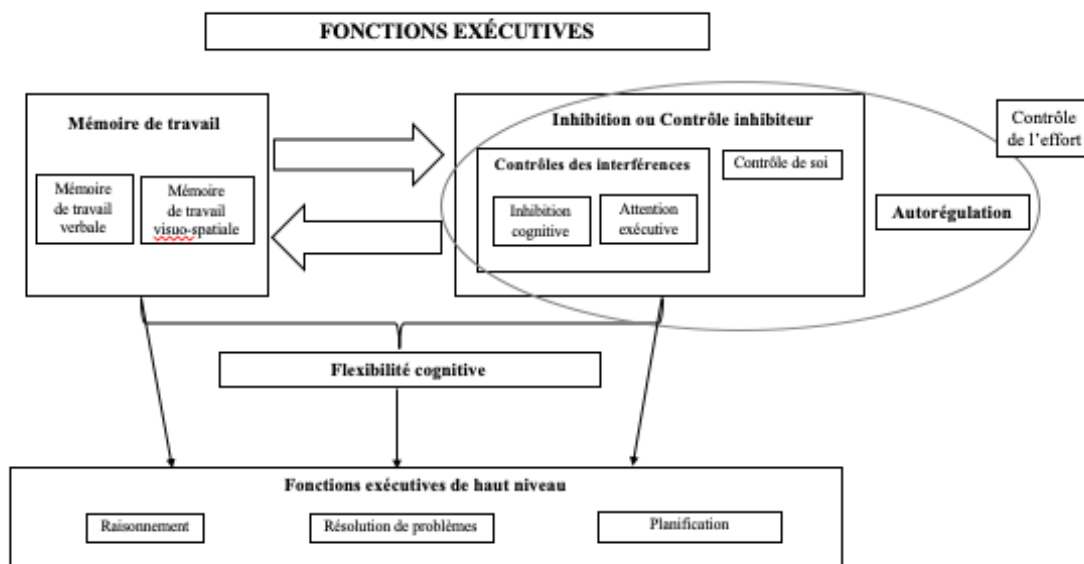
FONCTIONS EXÉCUTIVES

Mémoire de travail

Mémoire de travail verbale

Mémoire de travail visuo-spatiale

Inhibition ou Contrôle inhibiteur

Contrôle de l'effort

Contrôles des interférences

Contrôle de soi

Inhibition cognitive

Attention exécutive

Autorégulation

Flexibilité cognitive

Fonctions exécutives de haut niveau

Raisonnement

Résolution de problèmes

Planification